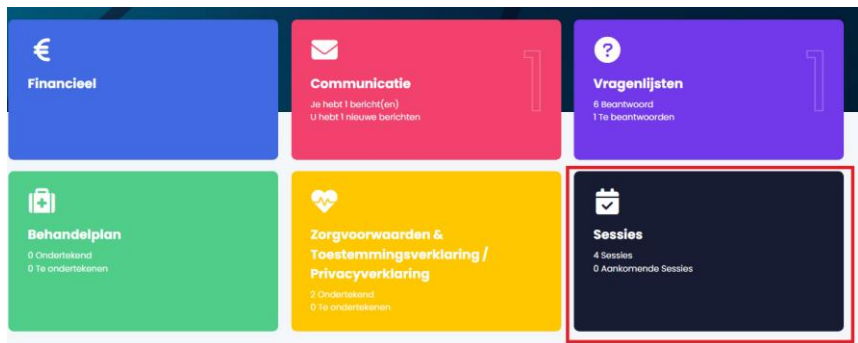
€
Financieel

Communicatie
Je hebt 1 bericht(en)
U hebt 1 nieuwe berichten
1

?
Vragenlijsten
6 Beantwoord
1 Te beantwoorden
1

Behandelplan
0 Ondertekend
0 Te ondertekenen

Zorgvoorwaarden & Toestemmingsverklaring / Privacyverklaring
2 Ondertekend
0 Te ondertekenen

Sessies
4 Sessies
0 Aankomende Sessies